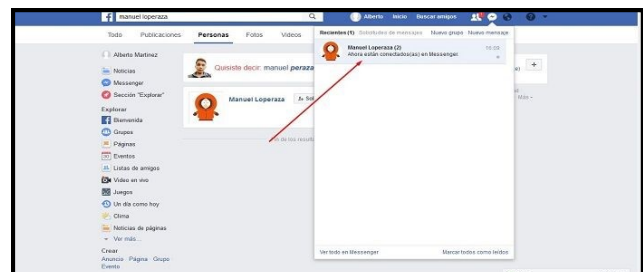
manuel loperaza

Alberto Inicio Buscar amigos

Todo Publicaciones Personas Fotos Videos

Alberto Martinez

Noticias

Messenger

Sección "Explorar"

Explorar

Bienvenida

Grupos

Páginas

Eventos

Listas de amigos

Video en vivo

Juegos

Un día como hoy

Clima

Noticias de páginas

Ver más...

Crear

Anuncio · Página · Grupo · Evento

Quisiste decir: manuel peraza

Manuel Loperaza

Recientes (1) Solicitudes de mensajes Nuevo grupo Nuevo mensaje

Manuel Loperaza (2)

Ahora están conectados(as) en Messenger.

15:59

Ver todo en Messenger

Marcar todos como leídos

Más ▾